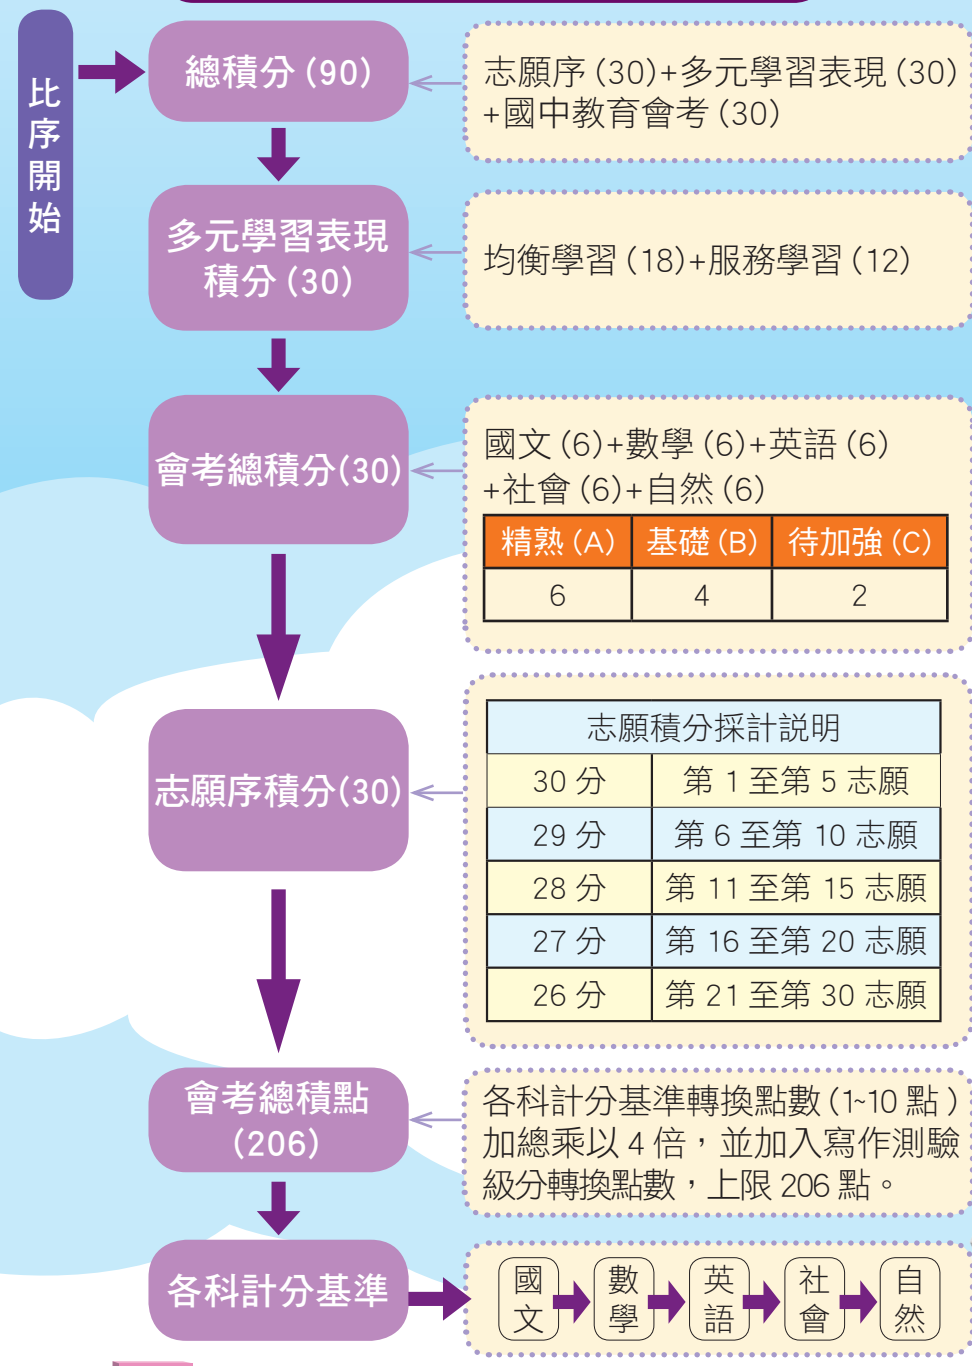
比序開始

總積分(90)

志願序(30)+多元學習表現(30)+國中教育會考(30)

多元學習表現積分(30)

均衡學習(18)+服務學習(12)

會考總積分(30)

國文(6)+數學(6)+英語(6)+社會(6)+自然(6)

| 精熟(A) | 基礎(B) | 待加強(C) |
|---|---|---|
| 6 | 4 | 2 |

志願序積分(30)

| 志願積分採計說明 | |
|---|---|
| 30 分 | 第 1 至第 5 志願 |
| 29 分 | 第 6 至第 10 志願 |
| 28 分 | 第 11 至第 15 志願 |
| 27 分 | 第 16 至第 20 志願 |
| 26 分 | 第 21 至第 30 志願 |

會考總積點(206)

各科計分基準轉換點數(1~10 點)加總乘以 4 倍，並加入寫作測驗級分轉換點數，上限 206 點。

各科計分基準

國文 數學 英語 社會 自然